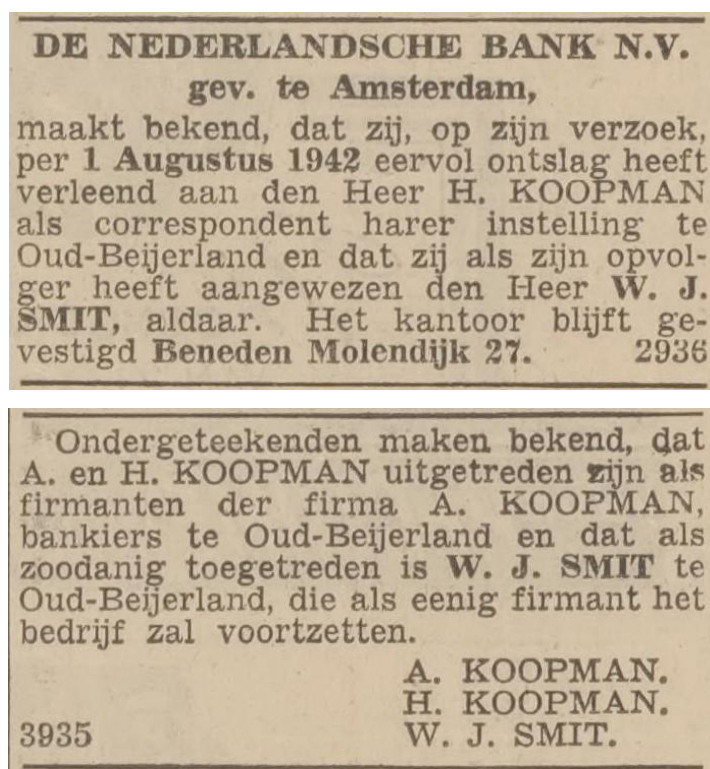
DE NEDERLANDSCHE BANK N.V.
gev. te Amsterdam,

maakt bekend, dat zij, op zijn verzoek, per 1 Augustus 1942 eervol ontslag heeft verleend aan den Heer H. KOOPMAN als correspondent harer instelling te Oud-Beijerland en dat zij als zijn opvolger heeft aangewezen den Heer W. J. SMIT, aldaar. Het kantoor blijft gevestigd Beneden Molendijk 27. 2936

Ondergeteekenden maken bekend, dat A. en H. KOOPMAN uitgetreden zijn als firmanten der firma A. KOOPMAN, bankiers te Oud-Beijerland en dat als zoodanig toegetreden is W. J. SMIT te Oud-Beijerland, die als eenig firmant het bedrijf zal voortzetten.

A. KOOPMAN.
H. KOOPMAN.
3935 W. J. SMIT.